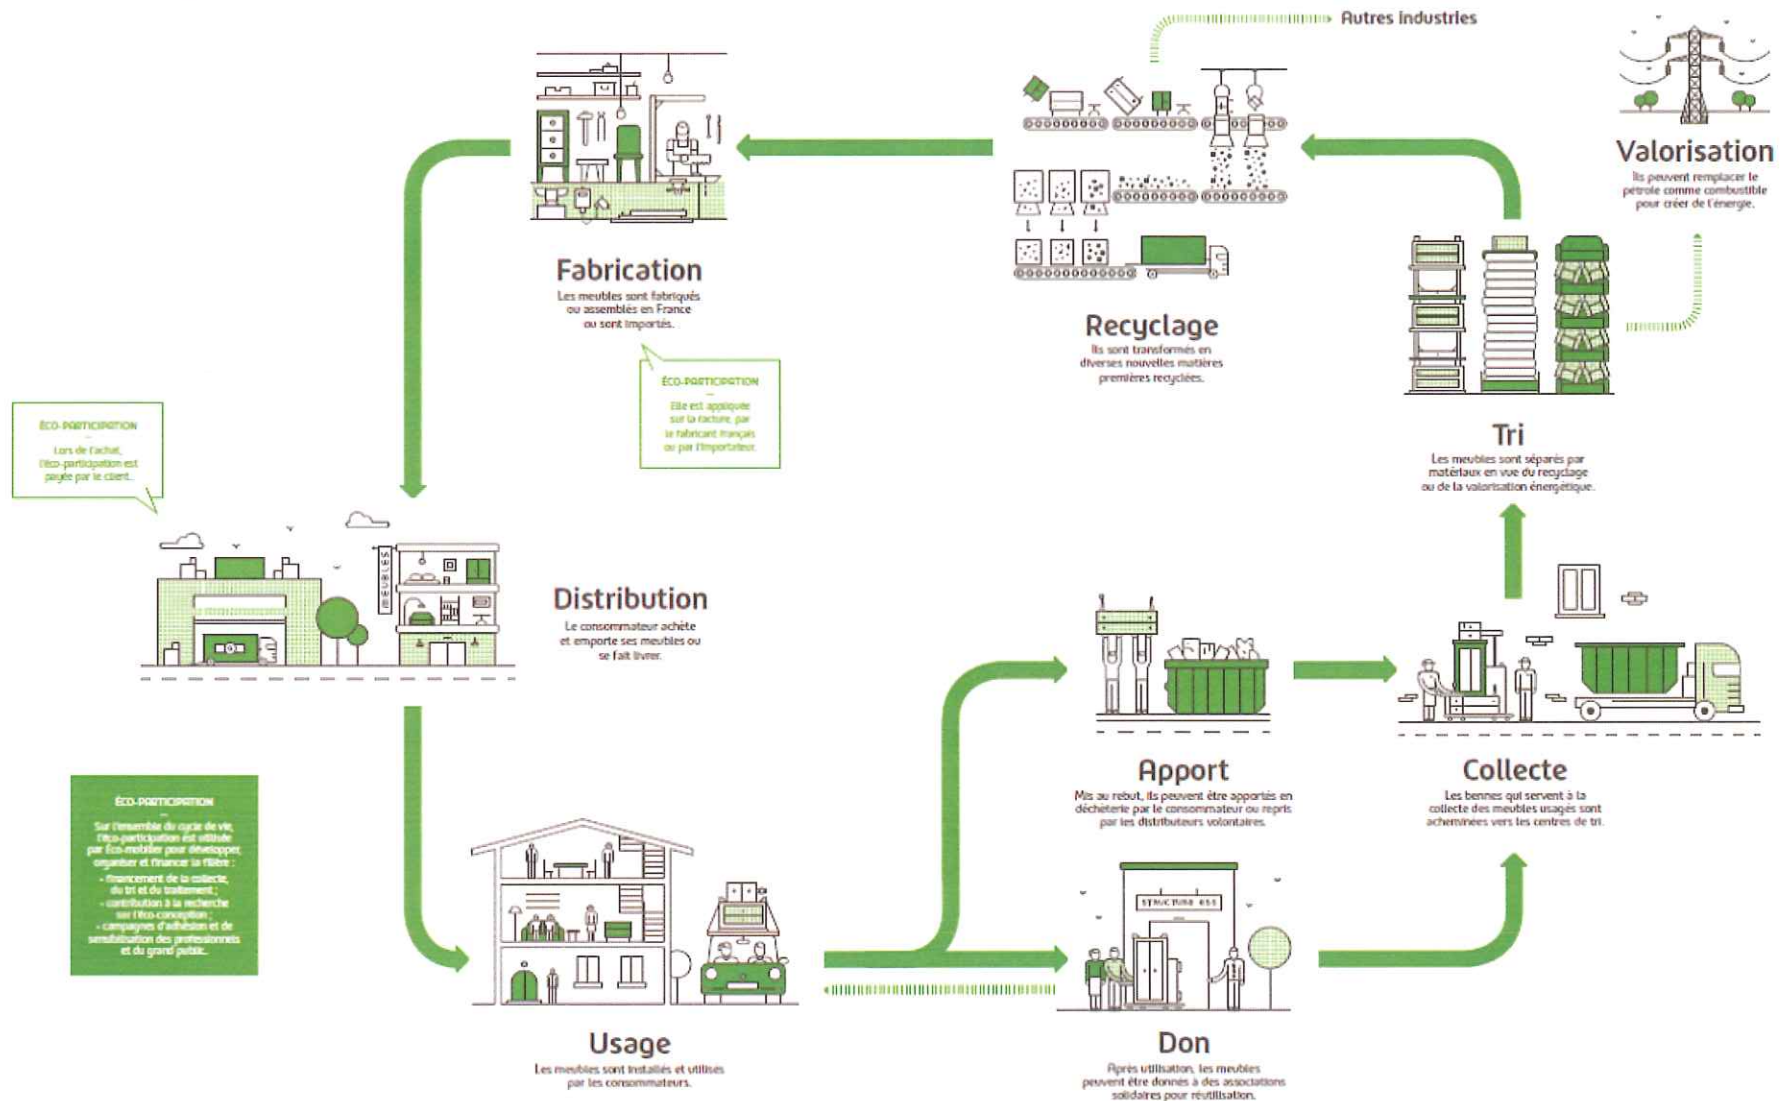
Autres industries

Valorisation
Ils peuvent remplacer le pétrole comme combustible pour créer de l'énergie.

Fabrication
Les meubles sont fabriqués ou assemblés en France ou sont importés.

ÉCO-PARTICIPATION
—
Elle est appliquée sur la facture, par le fabricant français ou par l'importateur.

Recyclage
Ils sont transformés en diverses nouvelles matières premières recyclées.

ÉCO-PARTICIPATION
—
Lors de l'achat, l'éco-participation est payée par le client.

MEUBLES

Distribution
Le consommateur achète et emporte ses meubles ou se fait livrer.

Tri
Les meubles sont séparés par matériaux en vue du recyclage ou de la valorisation énergétique.

ÉCO-PARTICIPATION
—
Sur l'ensemble du cycle de vie, l'éco-participation est utilisée par Éco-mobilier pour développer, organiser et financer la filière :
- financement de la collecte, du tri et du traitement ;
- contribution à la recherche sur l'éco-conception ;
- campagnes d'adhésion et de sensibilisation des professionnels et du grand public.

Apport
Mis au rebut, ils peuvent être apportés en déchèterie par le consommateur ou repris par les distributeurs volontaires.

Collecte
Les bennes qui servent à la collecte des meubles usagés sont acheminées vers les centres de tri.

STRUCTURE ESS

Usage
Les meubles sont installés et utilisés par les consommateurs.

Don
Après utilisation, les meubles peuvent être donnés à des associations solidaires pour réutilisation.